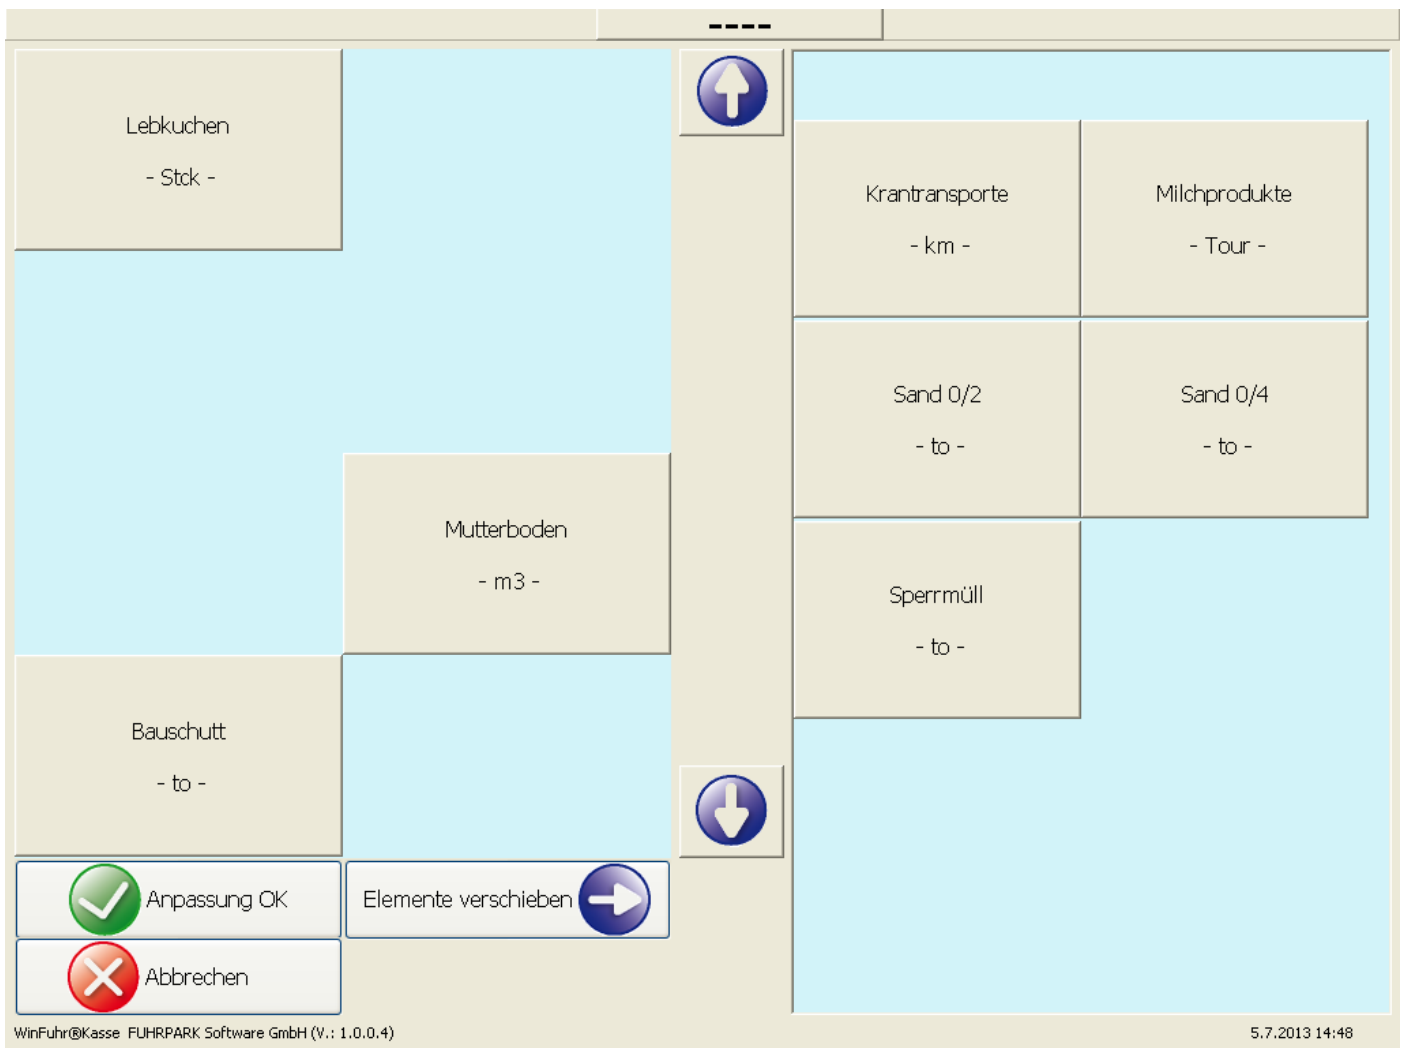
----

Lebkuchen

- Stck -

Mutterboden

- m3 -

Bauschutt

- to -

Anpassung OK

Elemente verschieben

Abbrechen

Krantransporte

- km -

Milchprodukte

- Tour -

Sand 0/2

- to -

Sand 0/4

- to -

Sperrmüll

- to -

WinFuhr®Kasse FUHRPARK Software GmbH (V.: 1.0.0.4)

5.7.2013 14:48